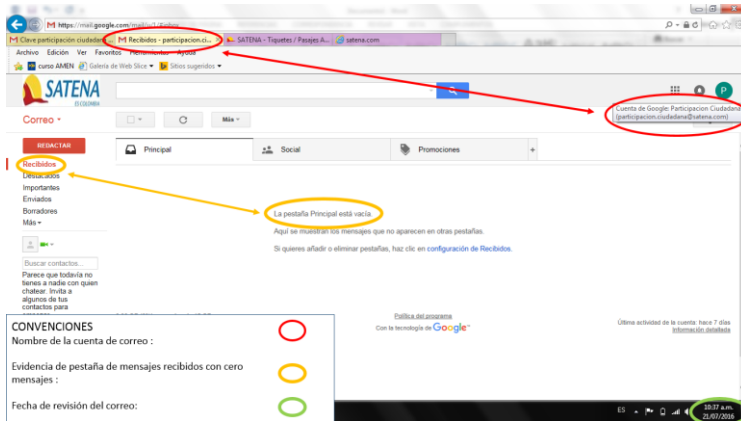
https://mail.google.com/mail/u/1/#inbox

Clave participación ciudadana | Recibidos - participacion.ci... | SATENA - Tiquetes / Pasajes A... | satena.com

Archivo Edición Ver Favoritos Herramientas Ayuda

curso AMEN | Galería de Web Slice | Sitios sugeridos

SATENA ES COLOMBIA

P

Cuenta de Google: Participacion Ciudadana (participacion.ciudadana@satena.com)

Correo

Más

REDACTAR

Principal | Social | Promociones | +

Recibidos
Destacados
Importantes
Enviados
Borradores
Más

Buscar contactos...

Parece que todavía no tienes a nadie con quien chatear. Invita a algunos de tus contactos para

La pestaña Principal está vacía.

Aquí se muestran los mensajes que no aparecen en otras pestañas.

Si quieres añadir o eliminar pestañas, haz clic en configuración de Recibidos.

Política del programa
Con la tecnología de Google

Última actividad de la cuenta: hace 7 días
Información detallada

CONVENCIONES
Nombre de la cuenta de correo :

Evidencia de pestaña de mensajes recibidos con cero mensajes :

Fecha de revisión del correo:

ES

10:37 a.m.
21/07/2016